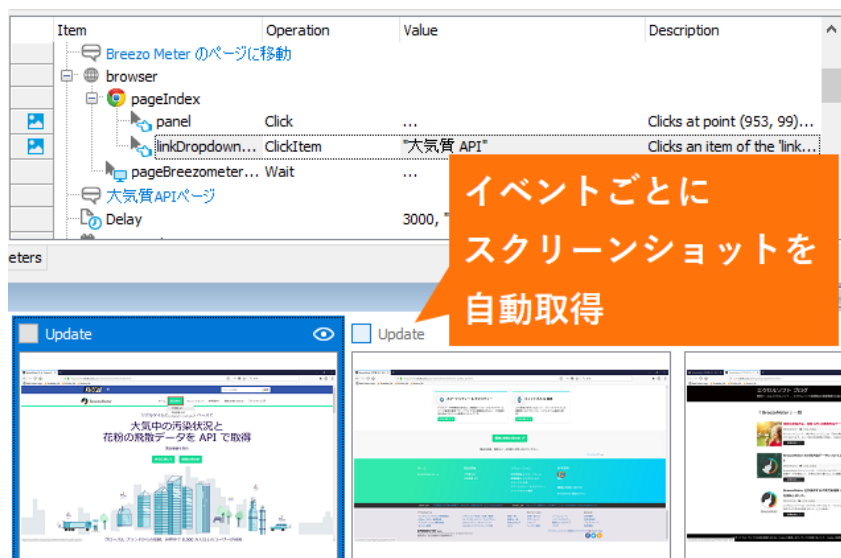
| Item | Operation | Value | Description |
|---|---|---|---|
| Breezo Meter のページに移動 | | | |
| browser | | | |
| pageIndex | | | |
| panel | Click | ... | Clicks at point (953, 99)... |
| linkDropdown... | ClickItem | "大気質 API" | Clicks an item of the 'link... |
| pageBreezometer... | Wait | ... | |
| 大気質APIページ | | | |
| Delay | | 3000, " | |

eters

イベントごとに
スクリーンショットを
自動取得

Update

Update

大気中の汚染状況と
花粉の飛散データを API で取得